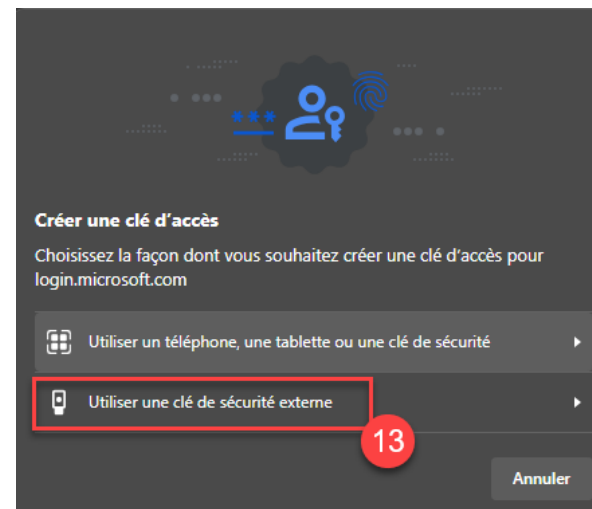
Créer une clé d’accès

Choisissez la façon dont vous souhaitez créer une clé d’accès pour login.microsoft.com

Utiliser un téléphone, une tablette ou une clé de sécurité

Utiliser une clé de sécurité externe

13

Annuler